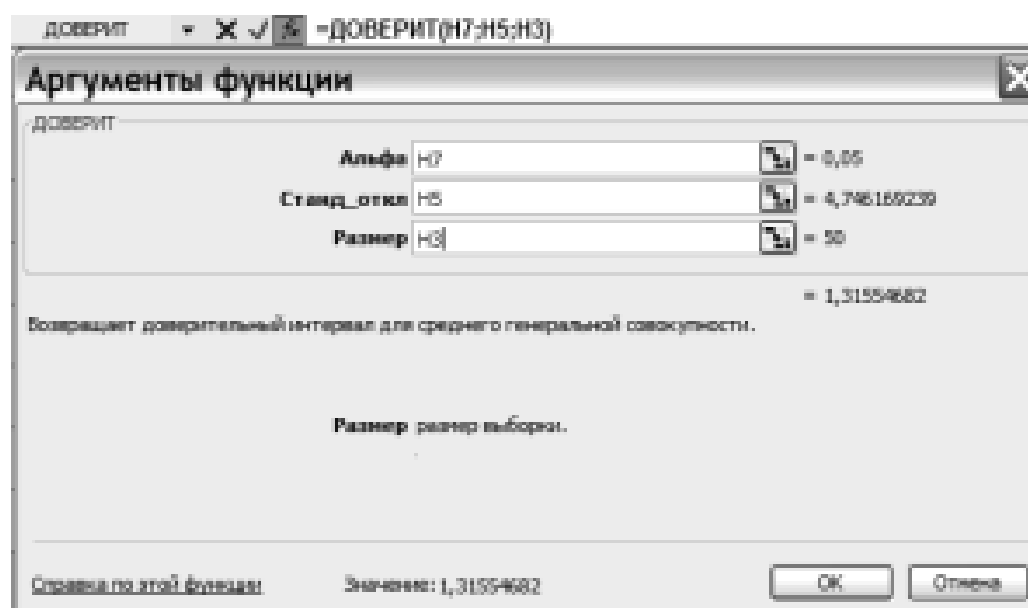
ДОВЕРИТ =ДОВЕРИТ(H7;H5;H3)

Аргументы функции

ДОВЕРИТ

Альфа H7 = 0,05

Станд_откл H5 = 4,746169239

Размер H3 = 50

= 1,31554682

Возвращает доверительный интервал для среднего генеральной совокупности.

Размер размер выборки.

Справка по этой функции Значение: 1,31554682 ОК Отмена